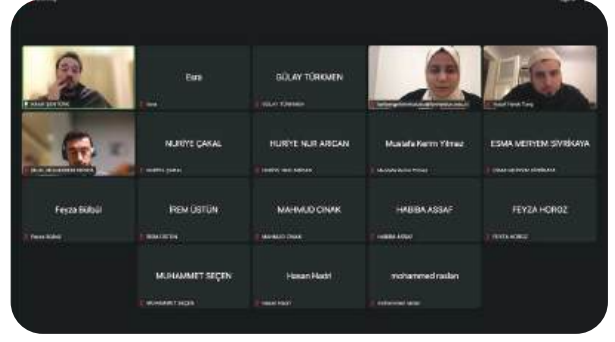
Esra

GÜLAY TÜRKMEN

NURİYE ÇAKAL

NURİYE NUR ARICAN

Mustafa Kerim Yılmaz

ESMA MERYEM SİYRİKAYA

Feyza Bülbül

İREM ÜSTÜN

MAHMUD CINAK

HABIBA ASSAF

FEYZA HOROZ

MUHAMMET SEÇEN

Hasan Hadri

mohammed raslan